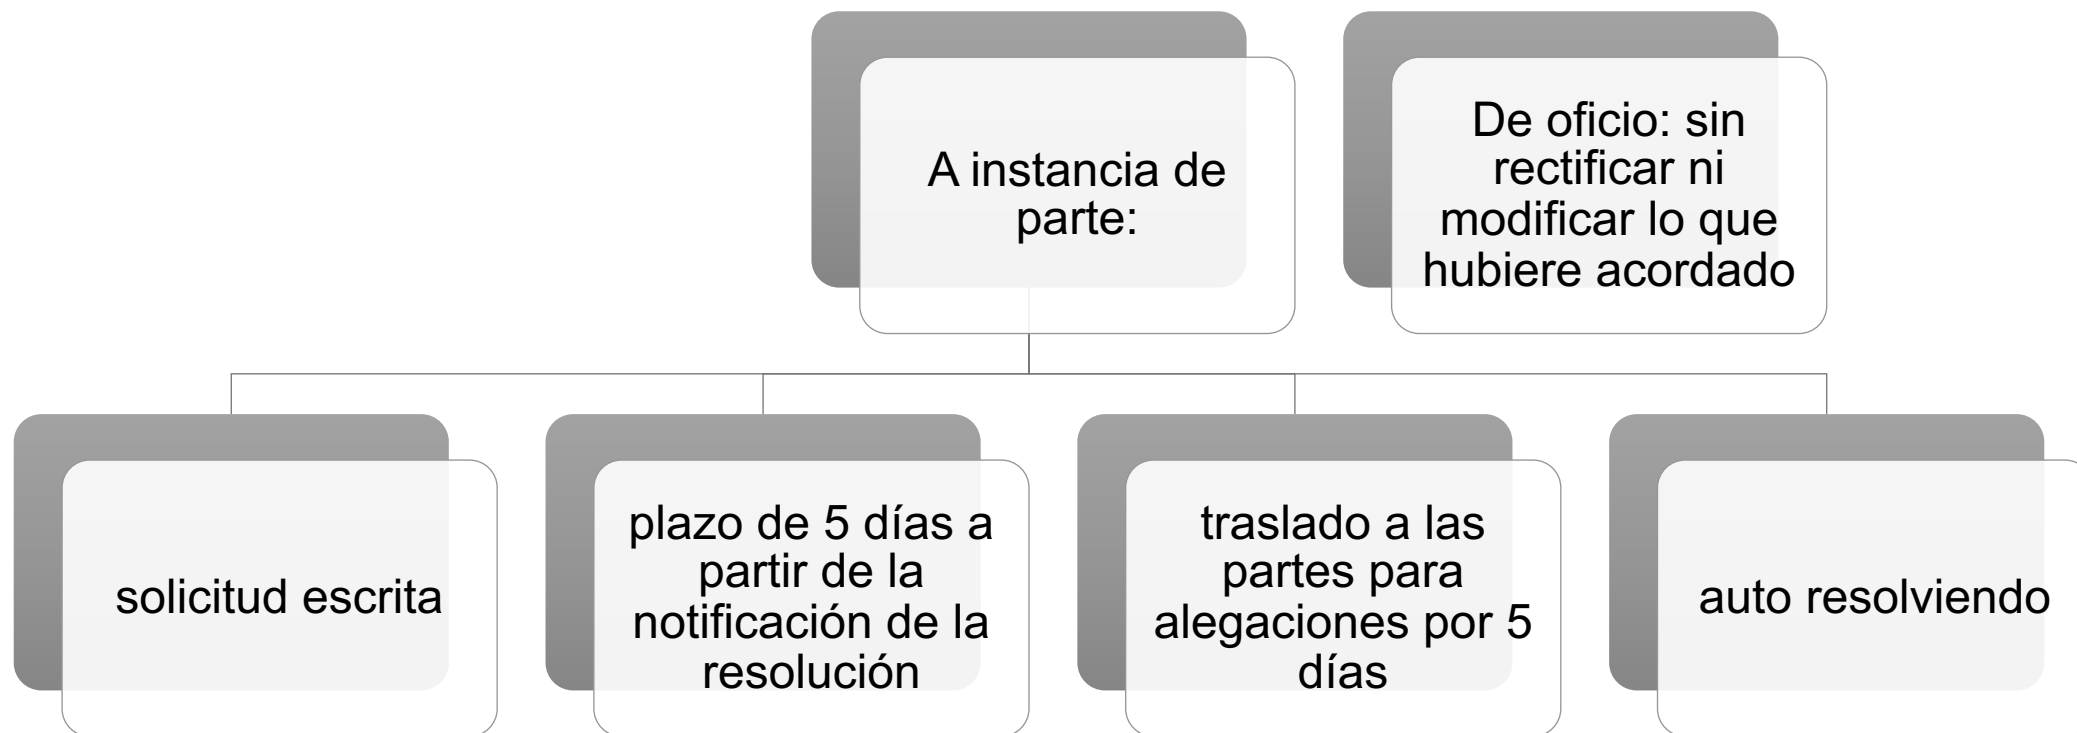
A instancia de parte:

De oficio: sin rectificar ni modificar lo que hubiere acordado

solicitud escrita

plazo de 5 días a partir de la notificación de la resolución

traslado a las partes para alegaciones por 5 días

auto resolviendo